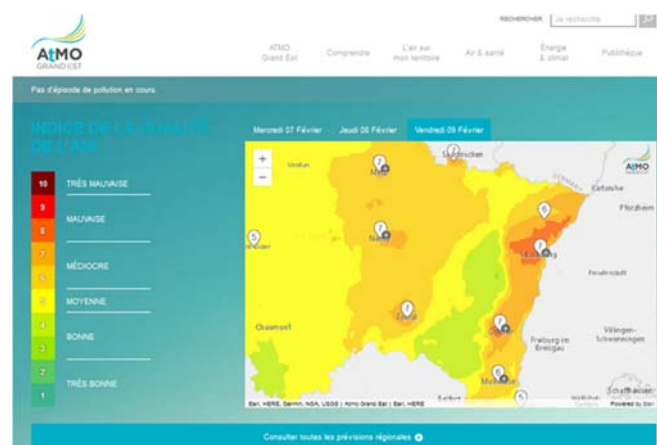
ATMO GRAND EST

RECHERCHER Je recherche OK

ATMO Grand Est | Comprendre | L'air sur mon territoire | Air & santé | Énergie & climat | Publications

Pas d'épisode de pollution en cours.

INDICE DE LA QUALITÉ DE L'AIR

10 TRÈS MAUVAISE
9
8 MAUVAISE
7
6 MÉDIOCRE
5
4 MOYENNE
3
2 BONNE
1 TRÈS BONNE

Mercredi 07 Février | Jeudi 08 Février | Vendredi 09 Février

+
−

ATMO

Saarbrücken
Metz
Karlsruhe
Pforzheim
Nancy
Strasbourg
Épinal
Chaumont
Colmar
Freiburg im Breisgau
Villingen-Schwenningen
Mulhouse
Schaffhausen

7 7 6 7 5 7 7 6 5

Esri, HERE, Garmin, NGA, USGS | Atmo Grand Est | Esri, HERE | Powered by Esri

Consulter toutes les prévisions régionales